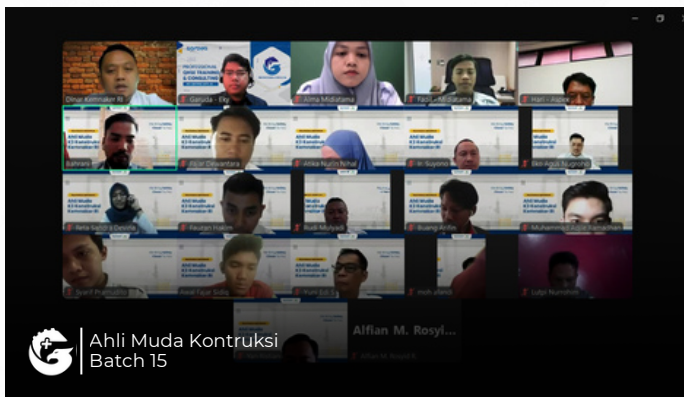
Dirut Kemnaker RI
PROFESSIONAL QHSE TRAINING & CONSULTING
Garuda - Eky
Alma Midutama
Fasil - Midutama
Hari - Aspek
Bahrani
Fajar Dewantara
Atika Nurin Nihal
Ir. Suyono
Eko Agus Nugroho
Ahli Muda K3 Konstruksi Kemnaker RI
Reta Satrio Devita
Fauzan Hakim
Rudi Mulyadi
Ruang Ardin
Muhammad Aqila Ramadhan
Syarif Pramudita
Aaal Fajar Sidiq
Yuni Eds S
moh afendi
Lutfi Nurohim
Alfian M. Rosyi...
Alfian M. Rosyidi
Ahli Muda Kontruksi
Batch 15